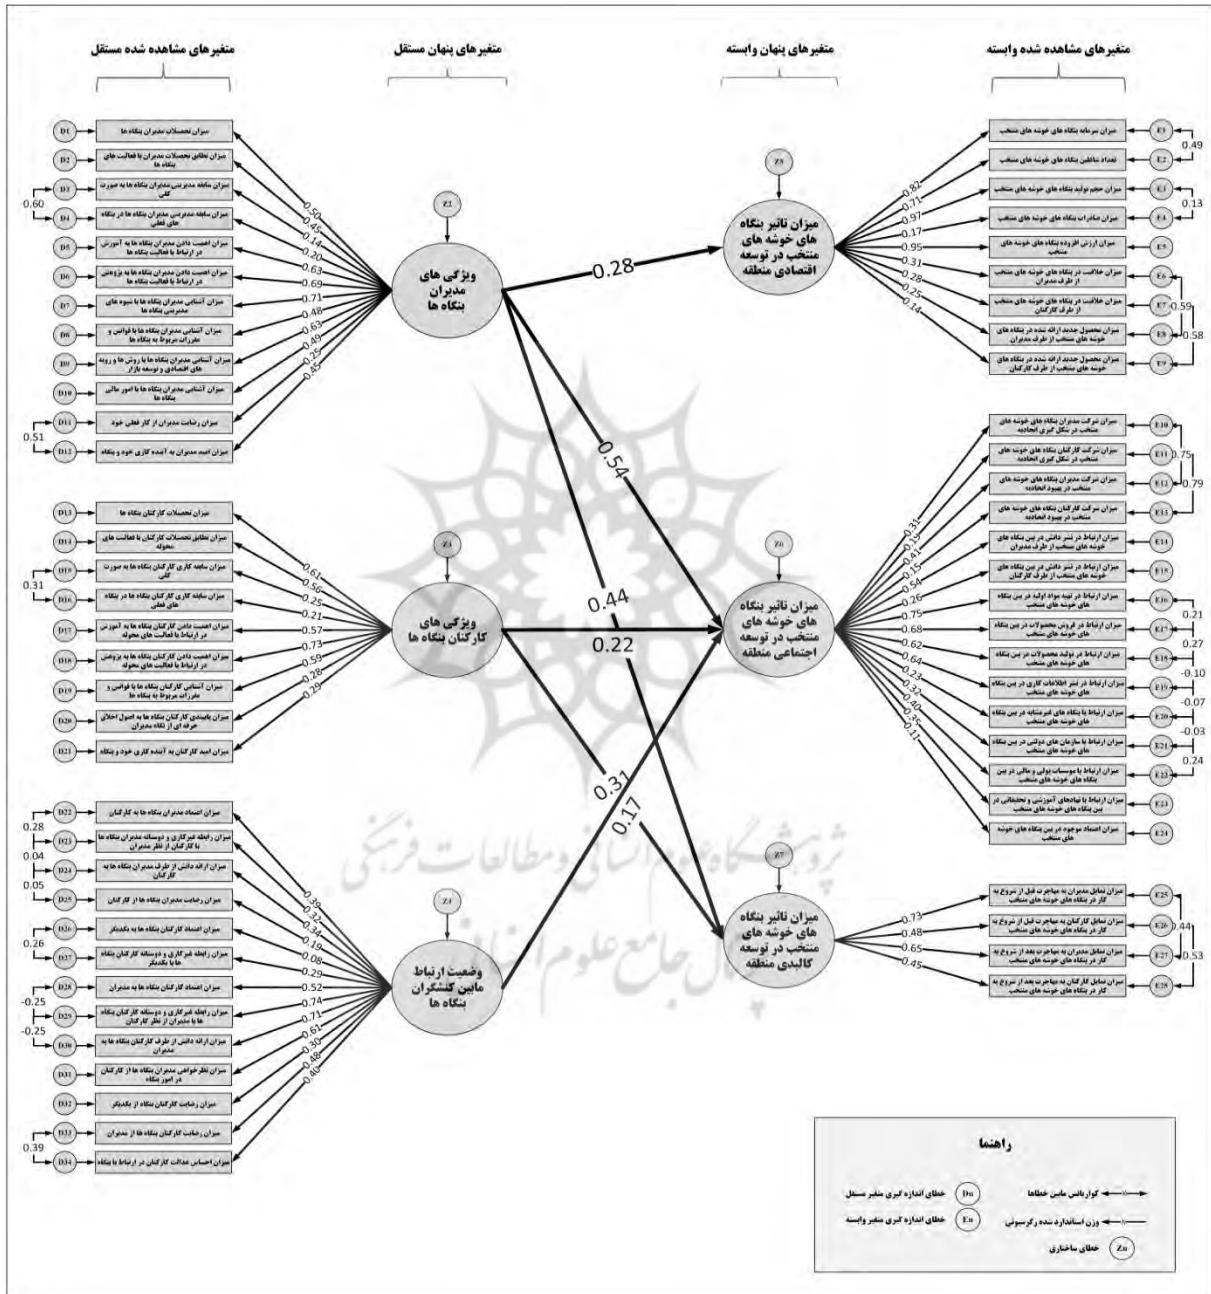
متغیرهای مشاهده شده مستقل

متغیرهای پنهان مستقل

متغیرهای پنهان وابسته

متغیرهای مشاهده شده وابسته

D1 میزان تحصیلات مدیران بنگاه ها
D2 میزان تطابق تحصیلات مدیران با فعالیت های بنگاه ها
D3 میزان سابقه مدیریتی مدیران بنگاه ها به صورت کلی
D4 میزان سابقه مدیریتی مدیران بنگاه ها در بنگاه های فعلی
D5 میزان اهمیت دادن مدیران بنگاه ها به آموزش در ارتباط با فعالیت بنگاه ها
D6 میزان اهمیت دادن مدیران بنگاه ها به پژوهش در ارتباط با فعالیت بنگاه ها
D7 میزان آشنایی مدیران بنگاه ها با شیوه های مدیریتی بنگاه ها
D8 میزان آشنایی مدیران بنگاه ها با قوانین و مقررات مربوط به بنگاه ها
D9 میزان آشنایی مدیران بنگاه ها با روش ها و رویه های اقتصادی و توسعه بازار
D10 میزان آشنایی مدیران بنگاه ها با امور مالی بنگاه ها
D11 میزان رضایت مدیران از کار فعلی خود
D12 میزان امید مدیران به آینده کاری خود و بنگاه

0.60
0.51

0.50
0.45
0.14
0.20
0.63
0.69
0.71
0.48
0.63
0.49
0.25
0.45

Z2
ویژگی های مدیران بنگاه ها

D13 میزان تحصیلات کارکنان بنگاه ها
D14 میزان تطابق تحصیلات کارکنان با فعالیت های محوله
D15 میزان سابقه کاری کارکنان بنگاه ها به صورت کلی
D16 میزان سابقه کاری کارکنان بنگاه ها در بنگاه های فعلی
D17 میزان اهمیت دادن کارکنان بنگاه ها به آموزش در ارتباط با فعالیت های محوله
D18 میزان اهمیت دادن کارکنان بنگاه ها به پژوهش در ارتباط با فعالیت های محوله
D19 میزان آشنایی کارکنان بنگاه ها با قوانین و مقررات مربوط به بنگاه ها
D20 میزان پایبندی کارکنان بنگاه ها به اصول اخلاق حرفه ای از نگاه مدیران
D21 میزان امید کارکنان به آینده کاری خود و بنگاه

0.31

0.61
0.56
0.25
0.21
0.57
0.73
0.59
0.28
0.29

Z3
ویژگی های کارکنان بنگاه ها

D22 میزان اعتماد مدیران بنگاه ها به کارکنان
D23 میزان رابطه غیرکاری و دوستانه مدیران بنگاه ها با کارکنان از نظر مدیران
D24 میزان ارائه دانش از طرف مدیران بنگاه ها به کارکنان
D25 میزان رضایت مدیران بنگاه ها از کارکنان
D26 میزان اعتماد کارکنان بنگاه ها به یکدیگر
D27 میزان رابطه غیرکاری و دوستانه کارکنان بنگاه ها با یکدیگر
D28 میزان اعتماد کارکنان بنگاه ها به مدیران
D29 میزان رابطه غیرکاری و دوستانه کارکنان بنگاه ها با مدیران از نظر کارکنان
D30 میزان ارائه دانش از طرف کارکنان بنگاه ها به مدیران
D31 میزان نظرخواهی مدیران بنگاه ها از کارکنان در امور بنگاه
D32 میزان رضایت کارکنان بنگاه از یکدیگر
D33 میزان رضایت کارکنان بنگاه ها از مدیران
D34 میزان احساس عدالت کارکنان در ارتباط با بنگاه

0.28
0.04
0.05
0.26
-0.25
-0.25
0.39

0.39
0.32
0.34
0.19
0.08
0.29
0.52
0.74
0.71
0.61
0.30
0.48
0.40

Z4
وضعیت ارتباط مابین کنشگران بنگاه ها

0.28
0.54
0.44
0.22
0.31
0.17

Z5
میزان تاثیر بنگاه های خوشه های منتخب در توسعه اقتصادی منطقه

Z6
میزان تاثیر بنگاه های خوشه های منتخب در توسعه اجتماعی منطقه

Z7
میزان تاثیر بنگاه های خوشه های منتخب در توسعه کالبدی منطقه

0.82
0.71
0.97
0.17
0.95
0.31
0.28
0.25
0.14

E1 میزان سرمایه بنگاه های خوشه های منتخب
E2 تعداد شاغلین بنگاه های خوشه های منتخب
E3 میزان حجم تولید بنگاه های خوشه های منتخب
E4 میزان صادرات بنگاه های خوشه های منتخب
E5 میزان ارزش افزوده بنگاه های خوشه های منتخب
E6 میزان خلاقیت در بنگاه های خوشه های منتخب از طرف مدیران
E7 میزان خلاقیت در بنگاه های خوشه های منتخب از طرف کارکنان
E8 میزان محصول جدید ارائه شده در بنگاه های خوشه های منتخب از طرف مدیران
E9 میزان محصول جدید ارائه شده در بنگاه های خوشه های منتخب از طرف کارکنان

0.49
0.13
0.59
0.58

0.31
0.19
0.41
0.15
0.54
0.26
0.75
0.68
0.62
0.64
0.32
0.40
0.35
0.11

E10 میزان شرکت مدیران بنگاه های خوشه های منتخب در شکل گیری اتحادیه
E11 میزان شرکت کارکنان بنگاه های خوشه های منتخب در شکل گیری اتحادیه
E12 میزان شرکت مدیران بنگاه های خوشه های منتخب در بهبود اتحادیه
E13 میزان شرکت کارکنان بنگاه های خوشه های منتخب در بهبود اتحادیه
E14 میزان ارتباط در نشر دانش در بین بنگاه های خوشه های منتخب از طرف مدیران
E15 میزان ارتباط در نشر دانش در بین بنگاه های خوشه های منتخب از طرف کارکنان
E16 میزان ارتباط در تهیه مواد اولیه در بین بنگاه های خوشه های منتخب
E17 میزان ارتباط در فروش محصولات در بین بنگاه های خوشه های منتخب
E18 میزان ارتباط در تولید محصولات در بین بنگاه های خوشه های منتخب
E19 میزان ارتباط در نشر اطلاعات کاری در بین بنگاه های خوشه های منتخب
E20 میزان ارتباط با بنگاه های غیرمشابه در بین بنگاه های خوشه های منتخب
E21 میزان ارتباط با سازمان های دولتی در بین بنگاه های خوشه های منتخب
E22 میزان ارتباط با موسسات پولی و مالی در بین بنگاه های خوشه های منتخب
E23 میزان ارتباط با نهادهای آموزشی و تحقیقاتی در بین بنگاه های خوشه های منتخب
E24 میزان اعتماد موجود در بین بنگاه های خوشه های منتخب

0.75
0.79
0.21
0.27
-0.10
-0.07
-0.03
0.24

0.73
0.48
0.65
0.45

E25 میزان تمایل مدیران به مهاجرت قبل از شروع به کار در بنگاه های خوشه های منتخب
E26 میزان تمایل کارکنان به مهاجرت قبل از شروع به کار در بنگاه های خوشه های منتخب
E27 میزان تمایل مدیران به مهاجرت بعد از شروع به کار در بنگاه های خوشه های منتخب
E28 میزان تمایل کارکنان به مهاجرت بعد از شروع به کار در بنگاه های خوشه های منتخب

0.44
0.53

پژوهشگاه علوم انسانی و مطالعات فرهنگی
پرتال جامع علوم انسانی

راهنما
کوواریانس مابین خطاها
وزن استاندارد شده رگرسیونی
Zn خطای ساختاری
Dn خطای اندازه گیری متغیر مستقل
En خطای اندازه گیری متغیر وابسته